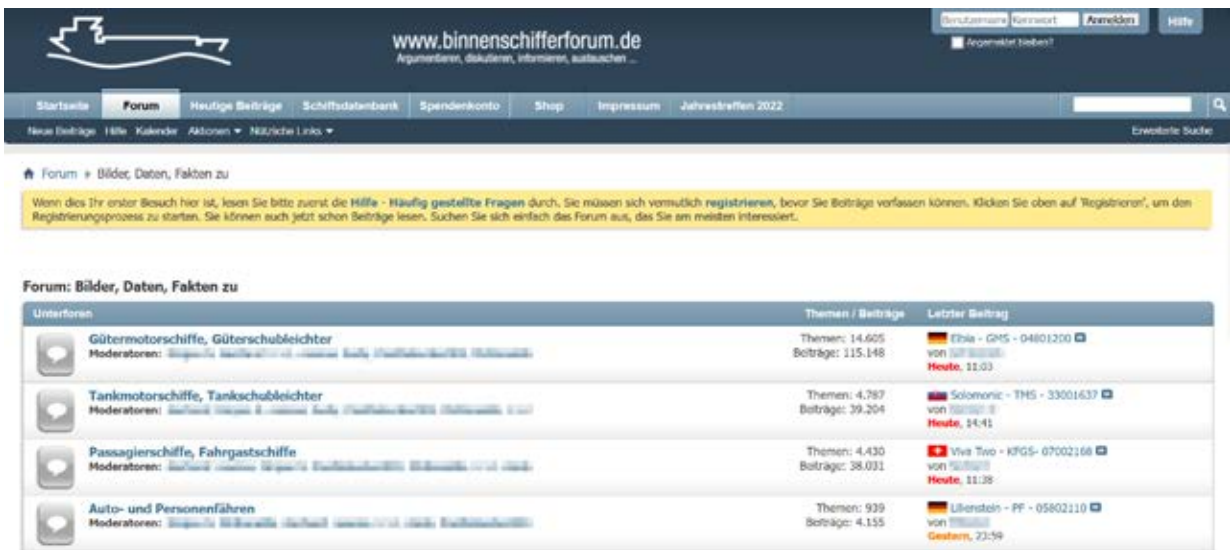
www.binnenschifferforum.de
Argumentieren, diskutieren, informieren, austauschen ...

Benutzername Kennwort Anmelden Hilfe
Angemeldet bleiben?

Startseite Forum Heutige Beiträge Schiffsdatenbank Spendenkonto Shop Impressum Jahrestreffen 2022

Neue Beiträge Hilfe Kalender Aktionen ▾ Nützliche Links ▾ Erweiterte Suche

Forum » Bilder, Daten, Fakten zu

Wenn dies Ihr erster Besuch hier ist, lesen Sie bitte zuerst die Hilfe - Häufig gestellte Fragen durch. Sie müssen sich vermutlich registrieren, bevor Sie Beiträge verfassen können. Klicken Sie oben auf 'Registrieren', um den Registrierungsprozess zu starten. Sie können auch jetzt schon Beiträge lesen. Suchen Sie sich einfach das Forum aus, das Sie am meisten interessiert.

Forum: Bilder, Daten, Fakten zu

| Unterforen | Themen / Beiträge | Letzter Beitrag |
|---|---|---|
| Gütermotorschiffe, Güterschubleichter Moderatoren: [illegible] | Themen: 14.605 Beiträge: 115.148 | Elbia - GMS - 04801200 von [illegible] Heute, 11:03 |
| Tankmotorschiffe, Tankschubleichter Moderatoren: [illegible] | Themen: 4.787 Beiträge: 39.204 | Solomonic - TMS - 33001637 von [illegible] Heute, 14:41 |
| Passagierschiffe, Fahrgastschiffe Moderatoren: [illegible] | Themen: 4.430 Beiträge: 38.031 | Viva Two - KFGS- 07002168 von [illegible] Heute, 11:38 |
| Auto- und Personenfähren Moderatoren: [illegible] | Themen: 939 Beiträge: 4.155 | Lilienstein - PF - 05802110 von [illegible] Gestern, 23:59 |